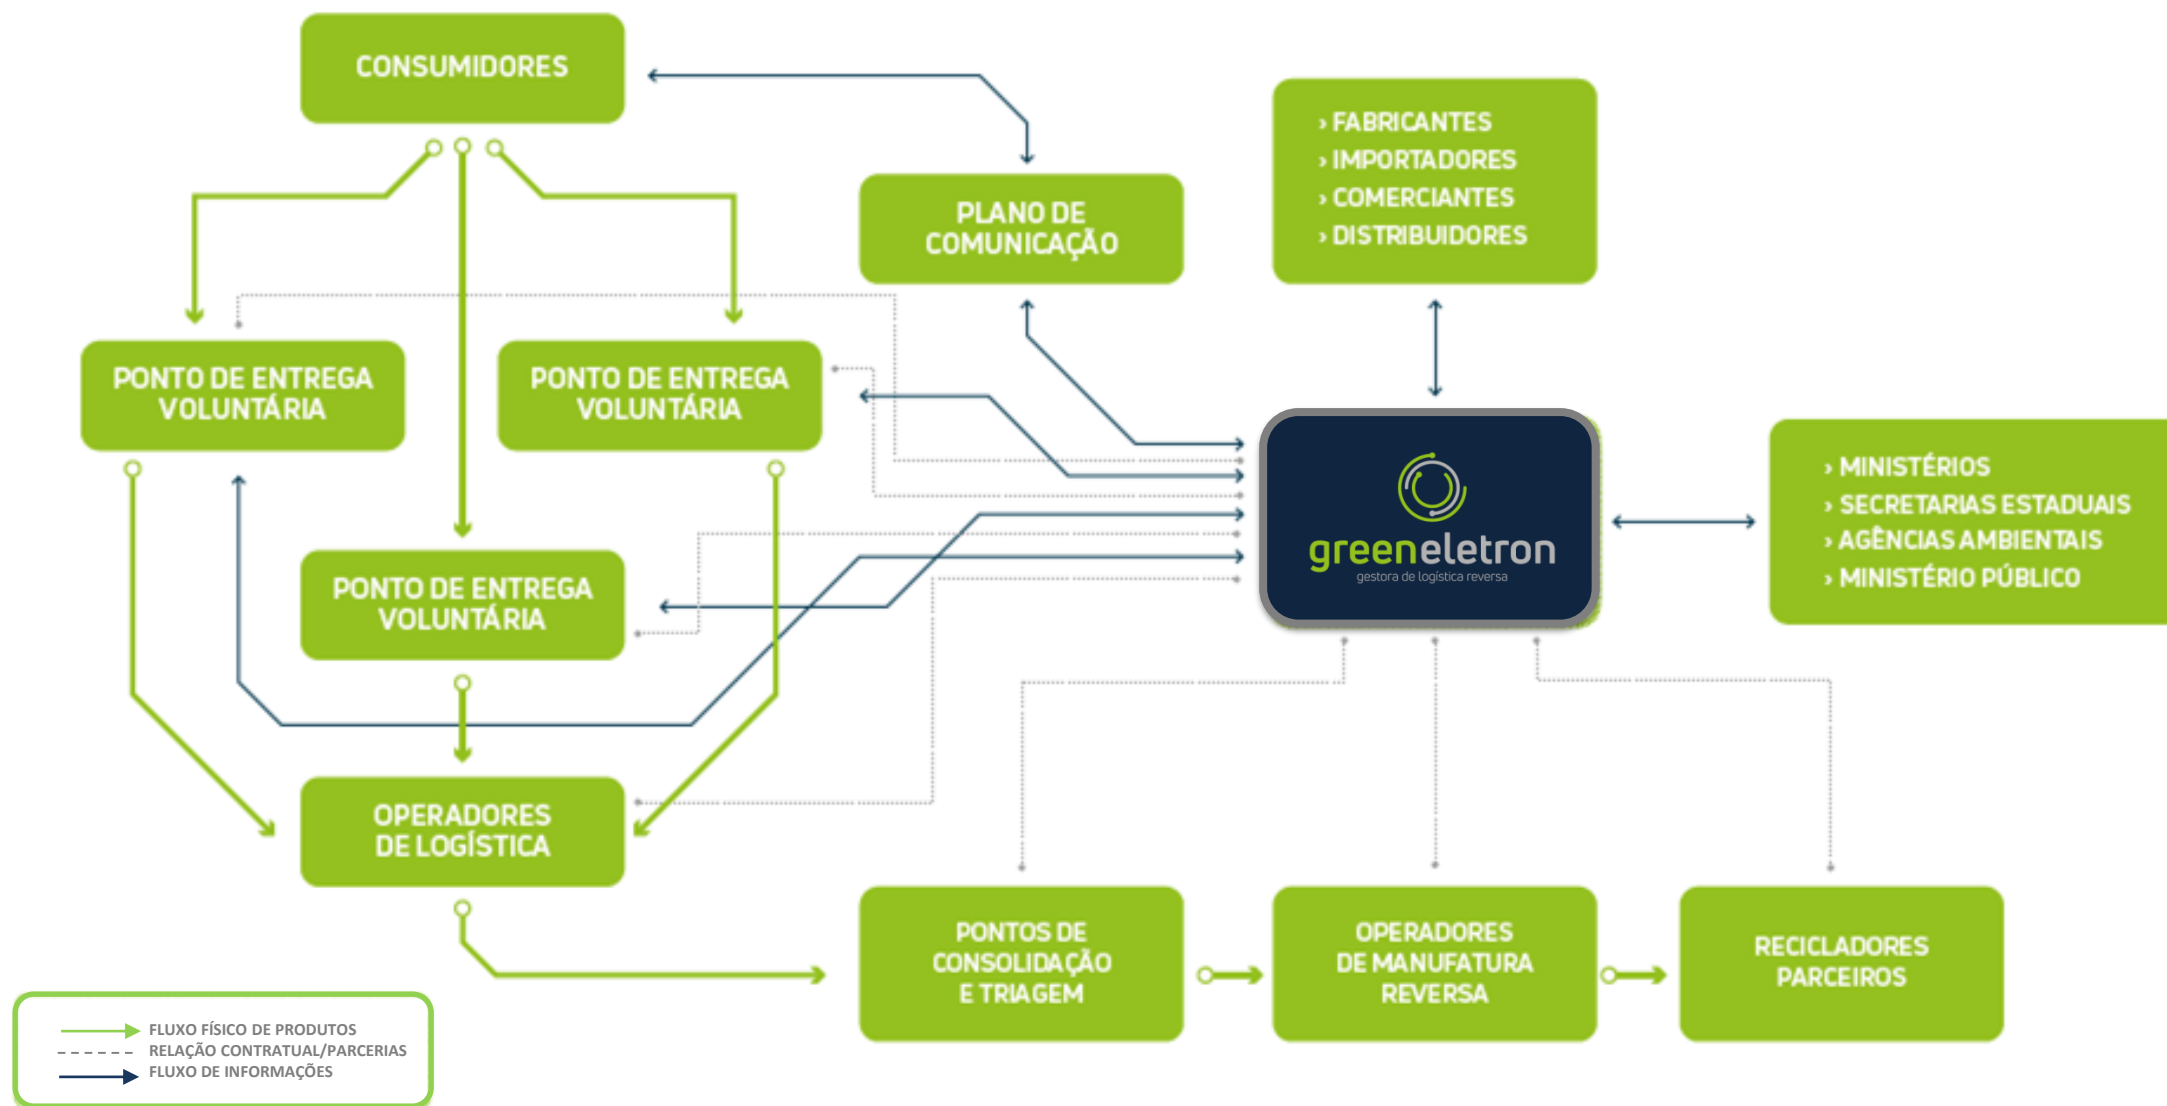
CONSUMIDORES

PLANO DE COMUNICAÇÃO

› FABRICANTES
› IMPORTADORES
› COMERCIANTES
› DISTRIBUIDORES

PONTO DE ENTREGA VOLUNTÁRIA

PONTO DE ENTREGA VOLUNTÁRIA

greeneletron
gestora de logística reversa

› MINISTÉRIOS
› SECRETARIAS ESTADUAIS
› AGÊNCIAS AMBIENTAIS
› MINISTÉRIO PÚBLICO

PONTO DE ENTREGA VOLUNTÁRIA

OPERADORES DE LOGÍSTICA

PONTOS DE CONSOLIDAÇÃO E TRIAGEM

OPERADORES DE MANUFATURA REVERSA

RECICLADORES PARCEIROS

FLUXO FÍSICO DE PRODUTOS
RELAÇÃO CONTRATUAL/PARCERIAS
FLUXO DE INFORMAÇÕES